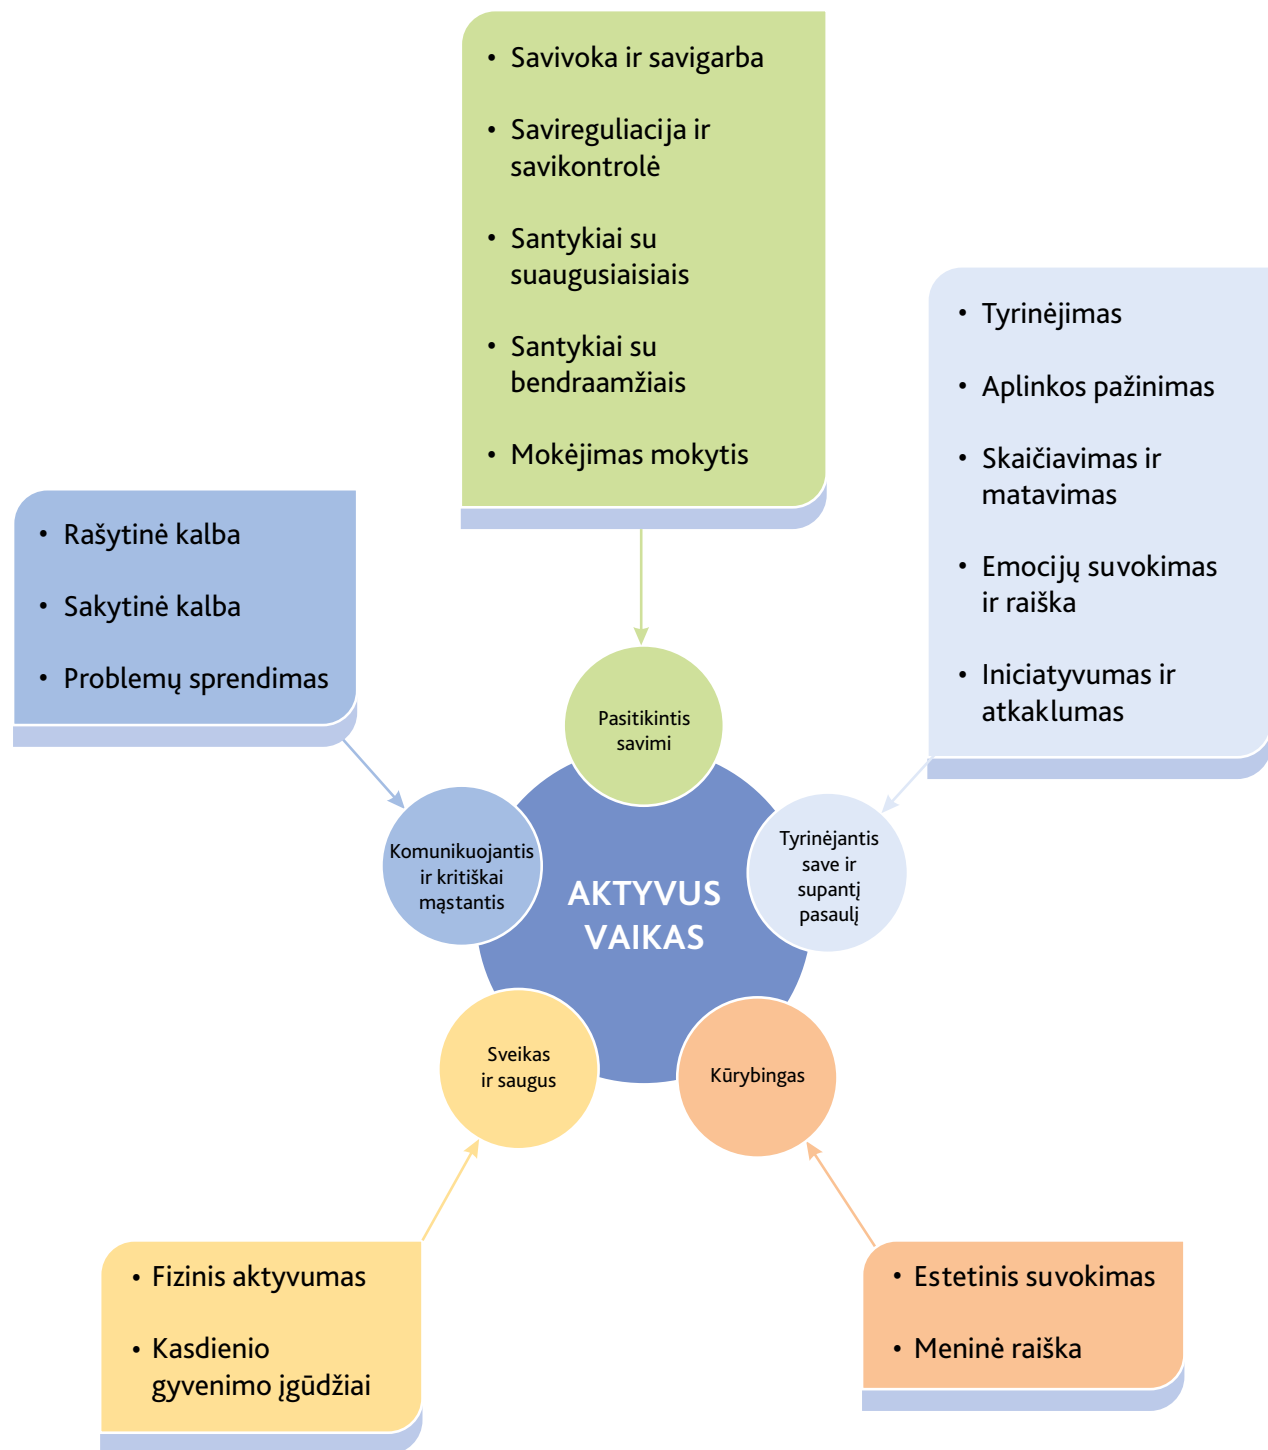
• Savivoka ir savigarba

• Savireguliacija ir savikontrolė

• Santykiai su suaugusiaisiais

• Santykiai su bendraamžiais

• Mokėjimas mokytis

• Tyrinėjimas

• Aplinkos pažinimas

• Skaičiavimas ir matavimas

• Emocijų suvokimas ir raiška

• Iniciatyvumas ir atkaklumas

• Rašytinė kalba

• Sakytinė kalba

• Problemų sprendimas

Pasitikintis savimi

Komunikuojantis ir kritiškai mąstantis

AKTYVUS VAIKAS

Tyrinėjantis save ir supantį pasaulį

Sveikas ir saugus

Kūrybingas

• Fizinis aktyvumas

• Kasdienio gyvenimo įgūdžiai

• Estetinis suvokimas

• Meninė raiška